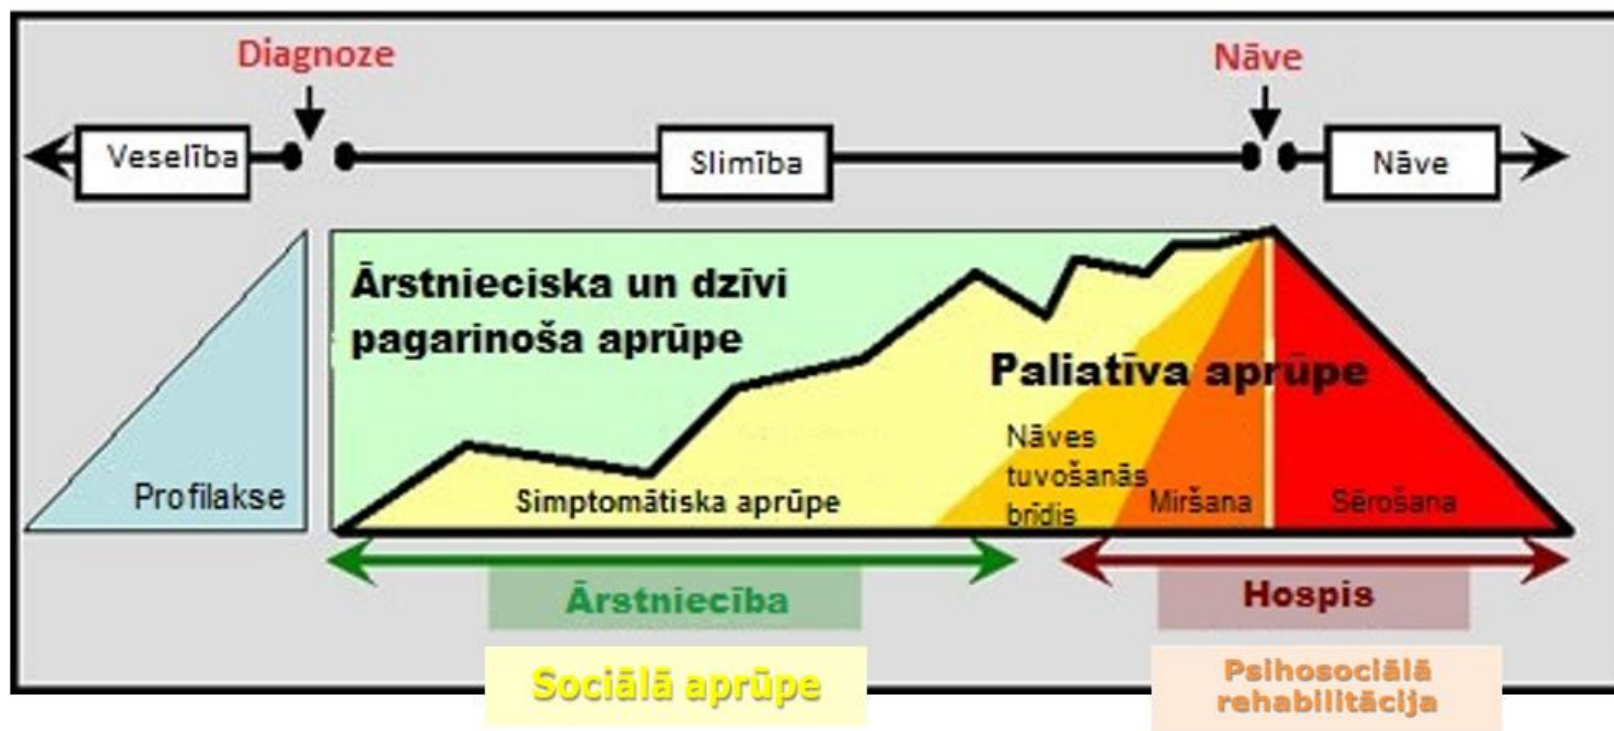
Diagnoze

Nāve

Veselība

Slimība

Nāve

Ārstnieciska un dzīvi pagarinoša aprūpe

Paliatīva aprūpe

Profilakse

Simptomātiska aprūpe

Nāves tuvošanās brīdis

Miršana

Sērošana

Ārstniecība

Hospis

Sociālā aprūpe

Psihosociālā rehabilitācija